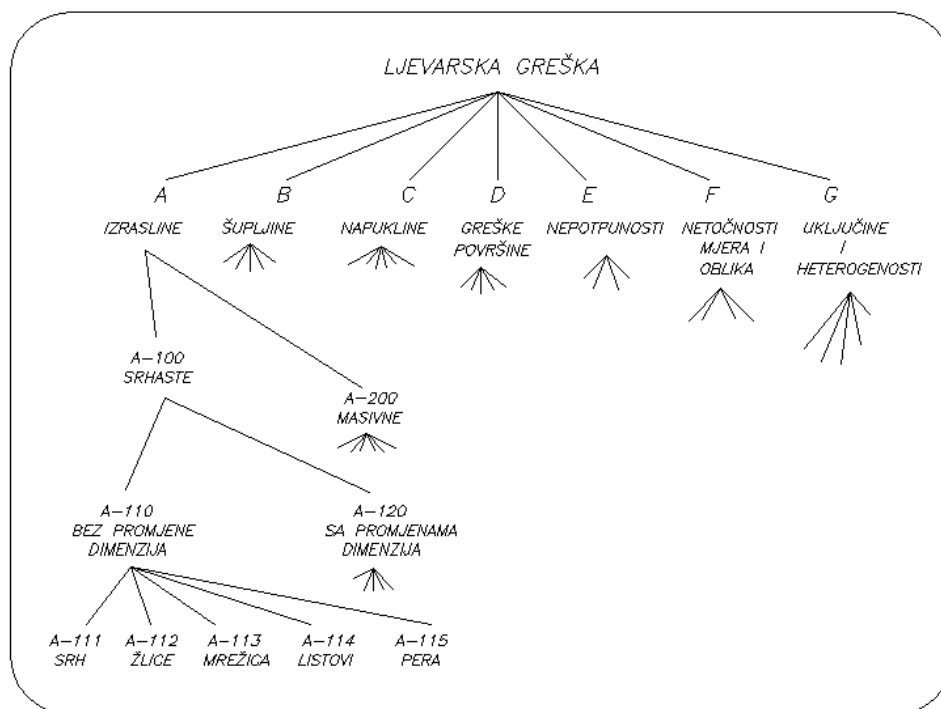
LJEVARSKA GREŠKA

A
IZRASLINE

B
ŠUPLJINE

C
NAPUKLINE

D
GREŠKE POVRŠINE

E
NEPOTPUNOSTI

F
NETOČNOSTI MJERA I OBLIKA

G
UKLJUČINE I HETEROGENOSTI

A–100
SRHASTE

A–200
MASIVNE

A–110
BEZ PROMJENE DIMENZIJA

A–120
SA PROMJENAMA DIMENZIJA

A–111
SRH

A–112
ŽLICE

A–113
MREŽICA

A–114
LISTOVI

A–115
PERA